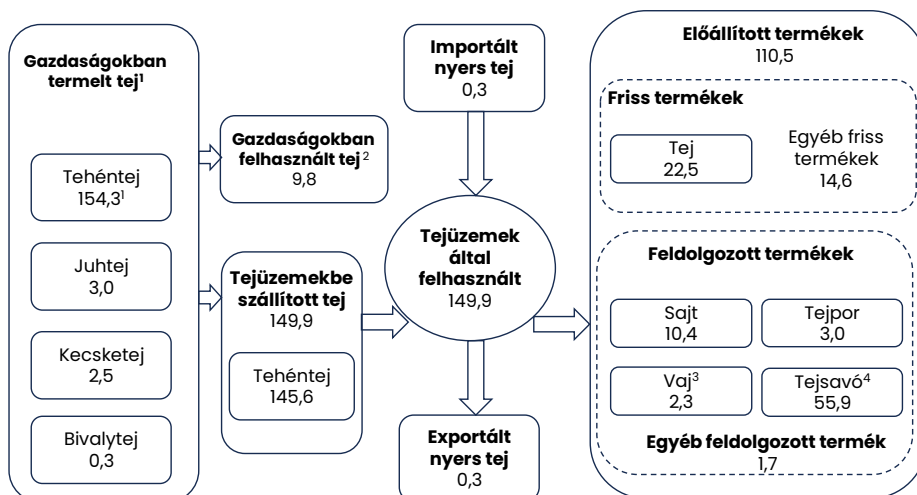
Gazdaságokban termelt tej$^1$

Tehéntej
154,3$^1$

Juhtej
3,0

Kecsketej
2,5

Bivalytej
0,3

Gazdaságokban felhasznált tej$^2$
9,8

Tejüzemekbe szállított tej
149,9

Tehéntej
145,6

Importált nyers tej
0,3

Tejüzemek által felhasznált
149,9

Exportált nyers tej
0,3

Előállított termékek
110,5

Friss termékek

Tej
22,5

Egyéb friss termékek
14,6

Feldolgozott termékek

Sajt
10,4

Tejpor
3,0

Vaj$^3$
2,3

Tejsavó$^4$
55,9

Egyéb feldolgozott termék
1,7